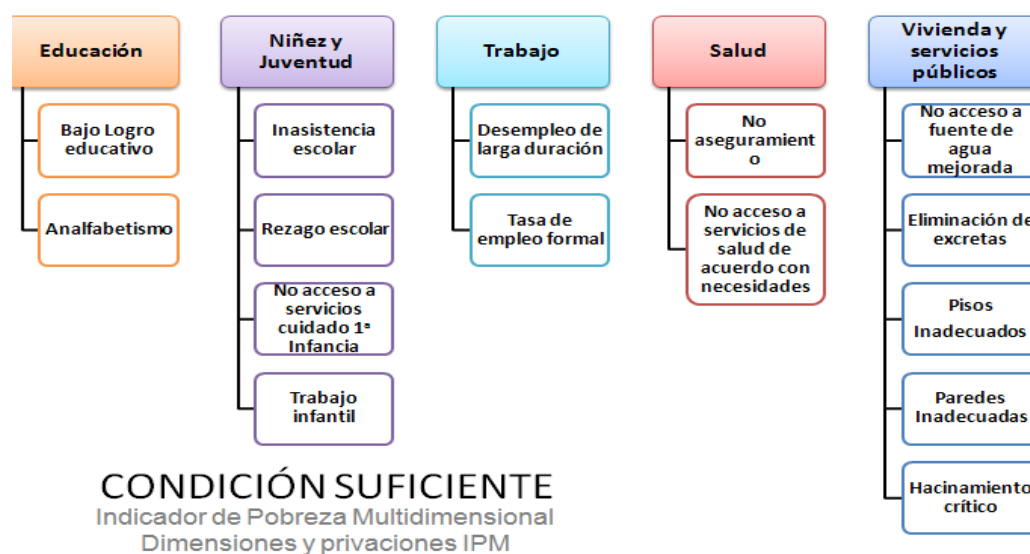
Educación

Bajo Logro educativo

Analfabetismo

Niñez y Juventud

Inasistencia escolar

Rezago escolar

No acceso a servicios cuidado 1ª Infancia

Trabajo infantil

Trabajo

Desempleo de larga duración

Tasa de empleo formal

Salud

No aseguramient o

No acceso a servicios de salud de acuerdo con necesidades

Vivienda y servicios públicos

No acceso a fuente de agua mejorada

Eliminación de excretas

Pisos Inadecuados

Paredes Inadecuadas

Hacinamiento crítico

CONDICIÓN SUFICIENTE
Indicador de Pobreza Multidimensional
Dimensiones y privaciones IPM